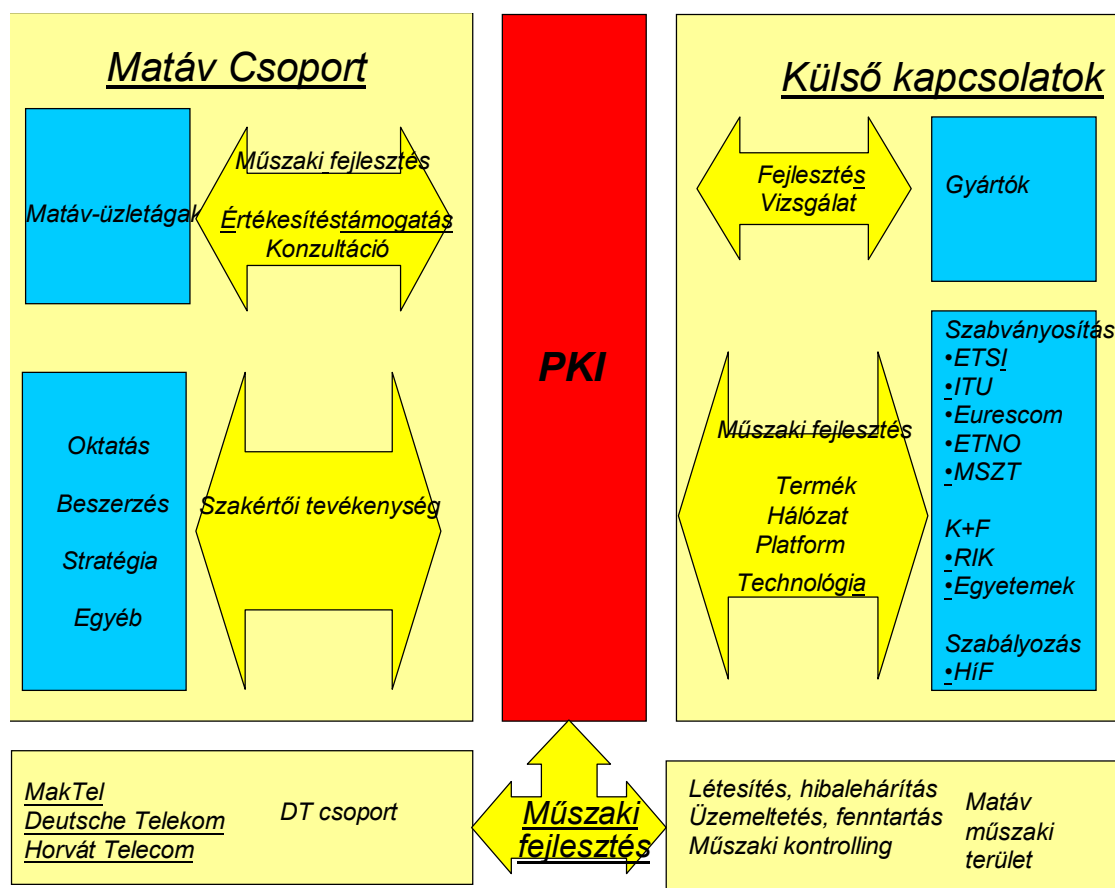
Matáv Csoport

Matáv-üzletágak

Műszaki fejlesztés
Értékesítéstámogatás
Konzultáció

Oktatás
Beszerzés
Stratégia
Egyéb

Szakértői tevékenység

PKI

Külső kapcsolatok

Fejlesztés
Vizsgálat

Gyártók

Műszaki fejlesztés
Termék
Hálózat
Platform
Technológia

Szabványosítás
•ETSI
•ITU
•Eurescom
•ETNO
•MSZT
K+F
•RIK
•Egyetemek
Szabályozás
•HíF

MakTel
Deutsche Telekom
Horvát Telecom

DT csoport

Műszaki fejlesztés

Létesítés, hibaelhárítás
Üzemeltetés, fenntartás
Műszaki kontrolling

Matáv műszaki terület